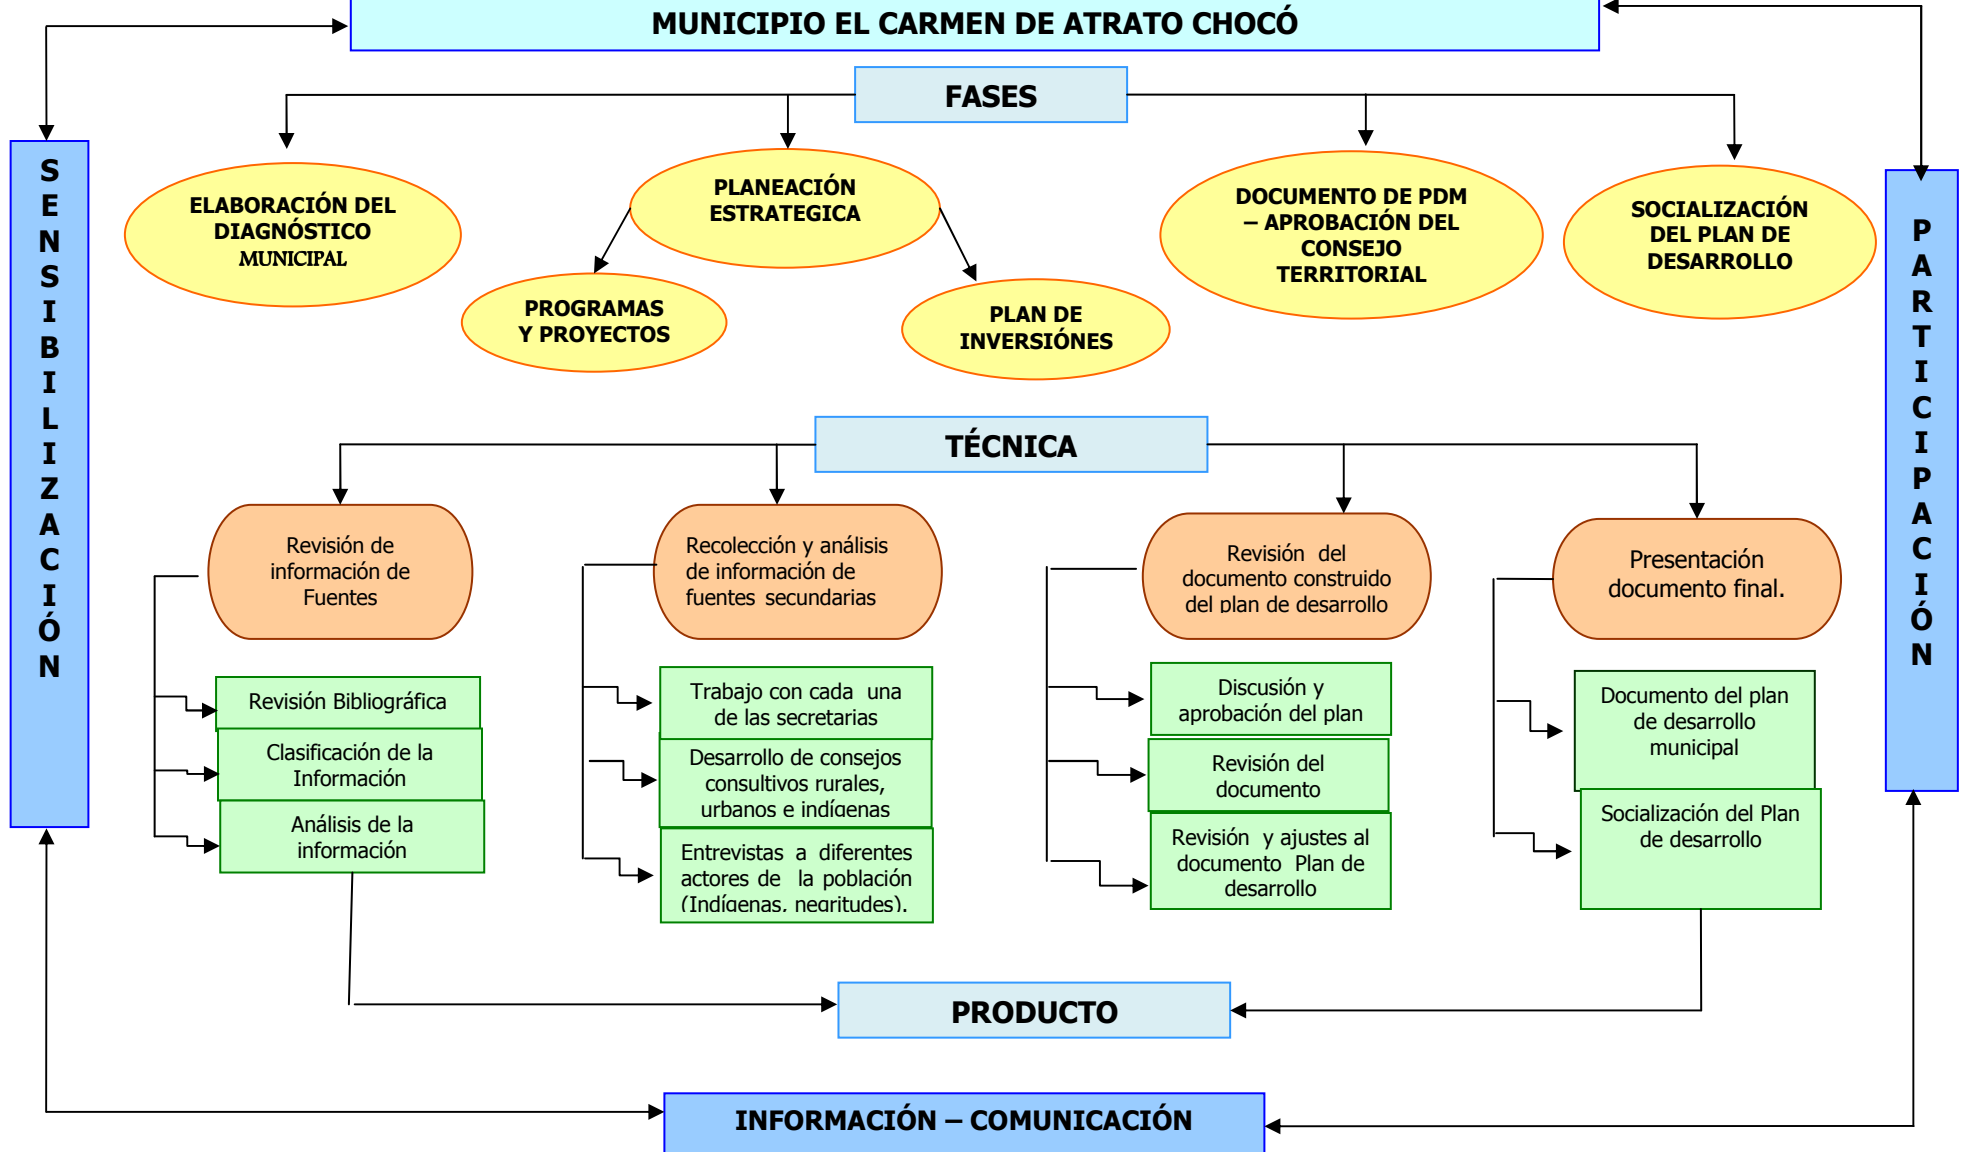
MUNICIPIO EL CARMEN DE ATRATO CHOCÓ

FASES

SENSIBILIZACIÓN

PARTICIPACIÓN

ELABORACIÓN DEL DIAGNÓSTICO MUNICIPAL

PLANEACIÓN ESTRATEGICA

PROGRAMAS Y PROYECTOS

PLAN DE INVERSIÓNES

DOCUMENTO DE PDM – APROBACIÓN DEL CONSEJO TERRITORIAL

SOCIALIZACIÓN DEL PLAN DE DESARROLLO

TÉCNICA

Revisión de información de Fuentes

Revisión Bibliográfica

Clasificación de la Información

Análisis de la información

Recolección y análisis de información de fuentes secundarias

Trabajo con cada una de las secretarias

Desarrollo de consejos consultivos rurales, urbanos e indígenas

Entrevistas a diferentes actores de la población (Indígenas, negritudes).

Revisión del documento construido del plan de desarrollo

Discusión y aprobación del plan

Revisión del documento

Revisión y ajustes al documento Plan de desarrollo

Presentación documento final.

Documento del plan de desarrollo municipal

Socialización del Plan de desarrollo

PRODUCTO

INFORMACIÓN – COMUNICACIÓN